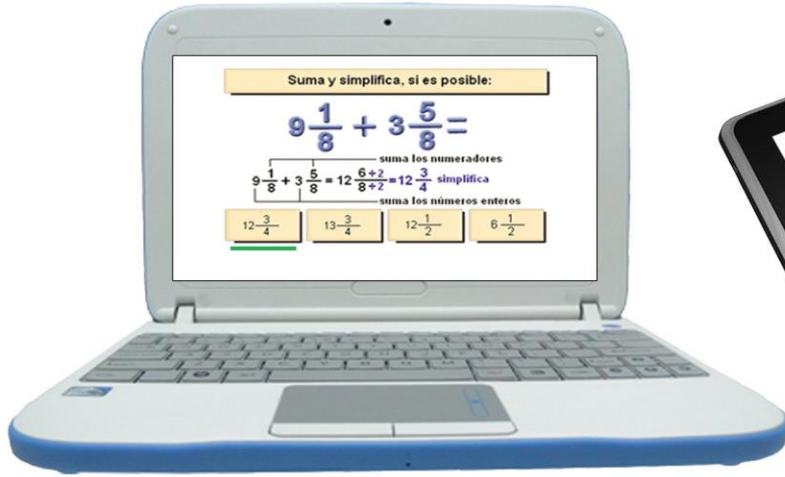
Suma y simplifica, si es posible:

$9\frac{1}{8} + 3\frac{5}{8} =$

suma los numeradores

$9\frac{1}{8} + 3\frac{5}{8} = 12\frac{6 \div 2}{8 \div 2} = 12\frac{3}{4}$ simplifica

suma los números enteros

| $12\frac{3}{4}$ | $13\frac{3}{4}$ | $12\frac{1}{2}$ | $6\frac{1}{2}$ |